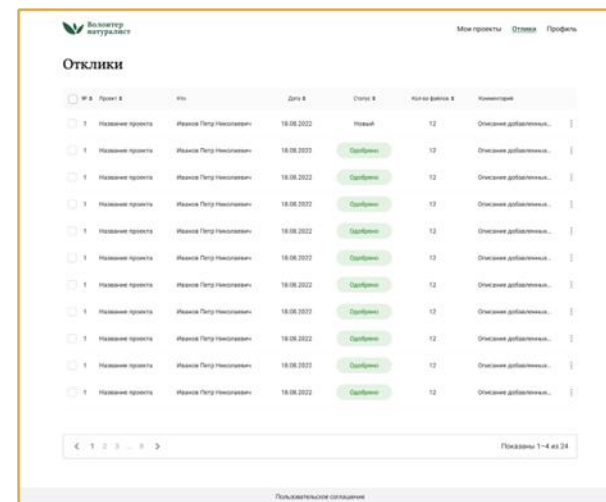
Волонтер натуралист

Мои проекты Отклики Профиль

Отклики

| № | Проект | Кто | Дата | Статус | Кол-во файлов | Комментарий |
|---|---|---|---|---|---|---|
| 1 | Название проекта | Иванов Петр Николаевич | 18.08.2022 | Новый | 12 | Описание добавленных... |
| 1 | Название проекта | Иванов Петр Николаевич | 18.08.2022 | Одобрено | 12 | Описание добавленных... |
| 1 | Название проекта | Иванов Петр Николаевич | 18.08.2022 | Одобрено | 12 | Описание добавленных... |
| 1 | Название проекта | Иванов Петр Николаевич | 18.08.2022 | Одобрено | 12 | Описание добавленных... |
| 1 | Название проекта | Иванов Петр Николаевич | 18.08.2022 | Одобрено | 12 | Описание добавленных... |
| 1 | Название проекта | Иванов Петр Николаевич | 18.08.2022 | Одобрено | 12 | Описание добавленных... |
| 1 | Название проекта | Иванов Петр Николаевич | 18.08.2022 | Одобрено | 12 | Описание добавленных... |
| 1 | Название проекта | Иванов Петр Николаевич | 18.08.2022 | Одобрено | 12 | Описание добавленных... |
| 1 | Название проекта | Иванов Петр Николаевич | 18.08.2022 | Одобрено | 12 | Описание добавленных... |
| 1 | Название проекта | Иванов Петр Николаевич | 18.08.2022 | Одобрено | 12 | Описание добавленных... |
| 1 | Название проекта | Иванов Петр Николаевич | 18.08.2022 | Одобрено | 12 | Описание добавленных... |

< 1 2 3 ... 8 >

Показаны 1–4 из 24

Пользовательское соглашение